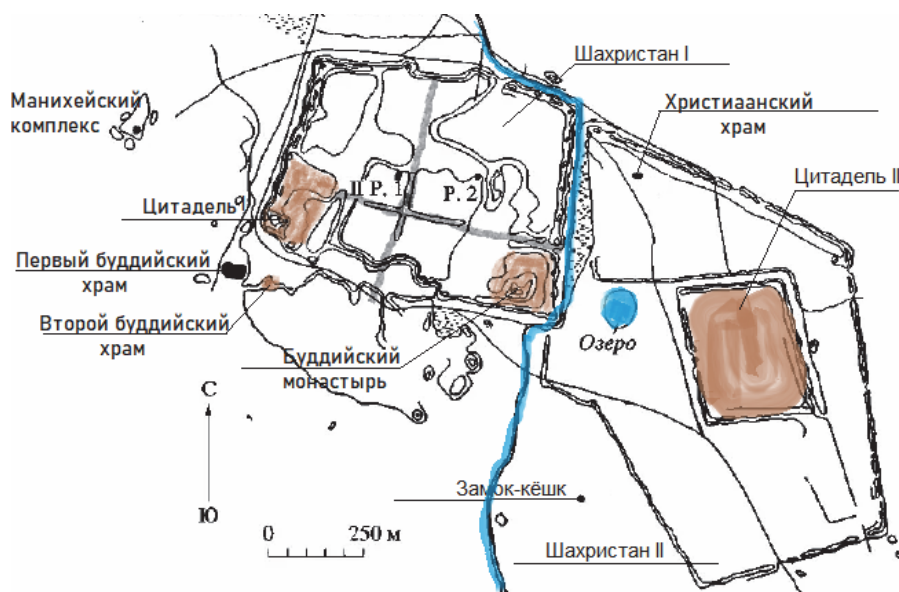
Шахристан I

Манихейский комплекс

Христиаанский храм

Цитадель II

II Р. 1

Р. 2

Цитадель

Первый буддийский храм

Второй буддийский храм

Озеро

Буддийский монастырь

С

Ю

0

250 м

Замок-кёшк

Шахристан II